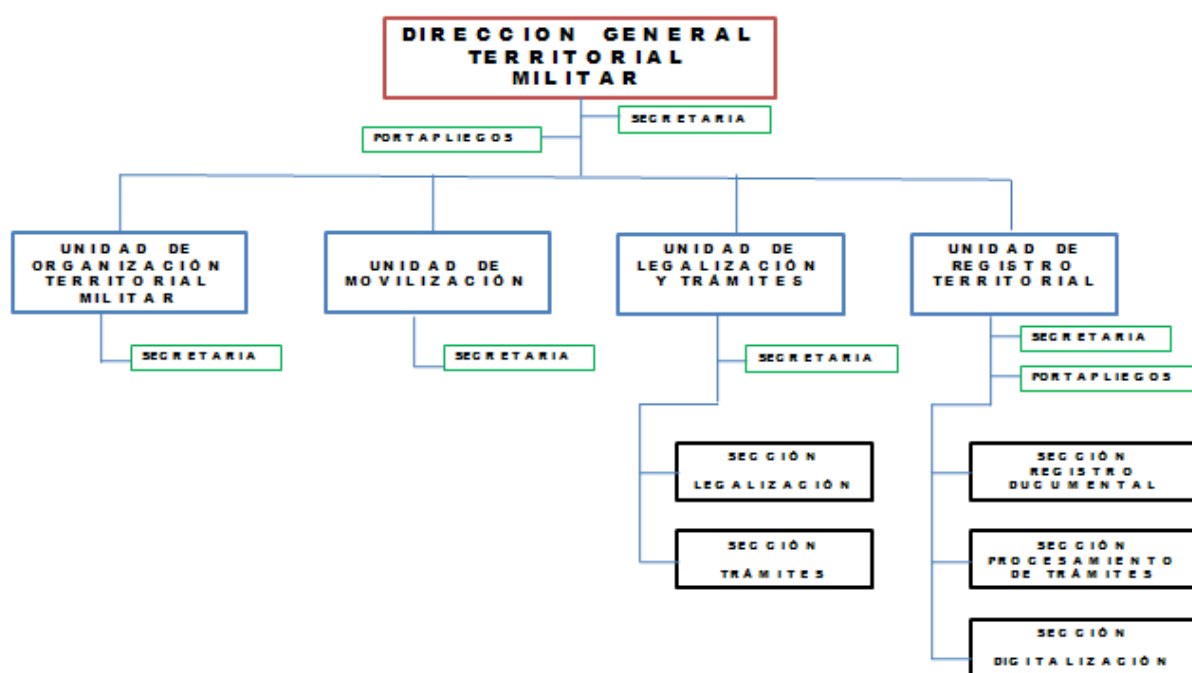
DIRECCION GENERAL TERRITORIAL MILITAR

SECRETARIA

PORTAPLIEGOS

UNIDAD DE ORGANIZACIÓN TERRITORIAL MILITAR

SECRETARIA

UNIDAD DE MOVILIZACIÓN

SECRETARIA

UNIDAD DE LEGALIZACIÓN Y TRÁMITES

SECRETARIA

SECCIÓN LEGALIZACIÓN

SECCIÓN TRÁMITES

UNIDAD DE REGISTRO TERRITORIAL

SECRETARIA

PORTAPLIEGOS

SECCIÓN REGISTRO DUCUMENTAL

SECCIÓN PROCESAMIENTO DE TRÁMITES

SECCIÓN DIGITALIZACIÓN